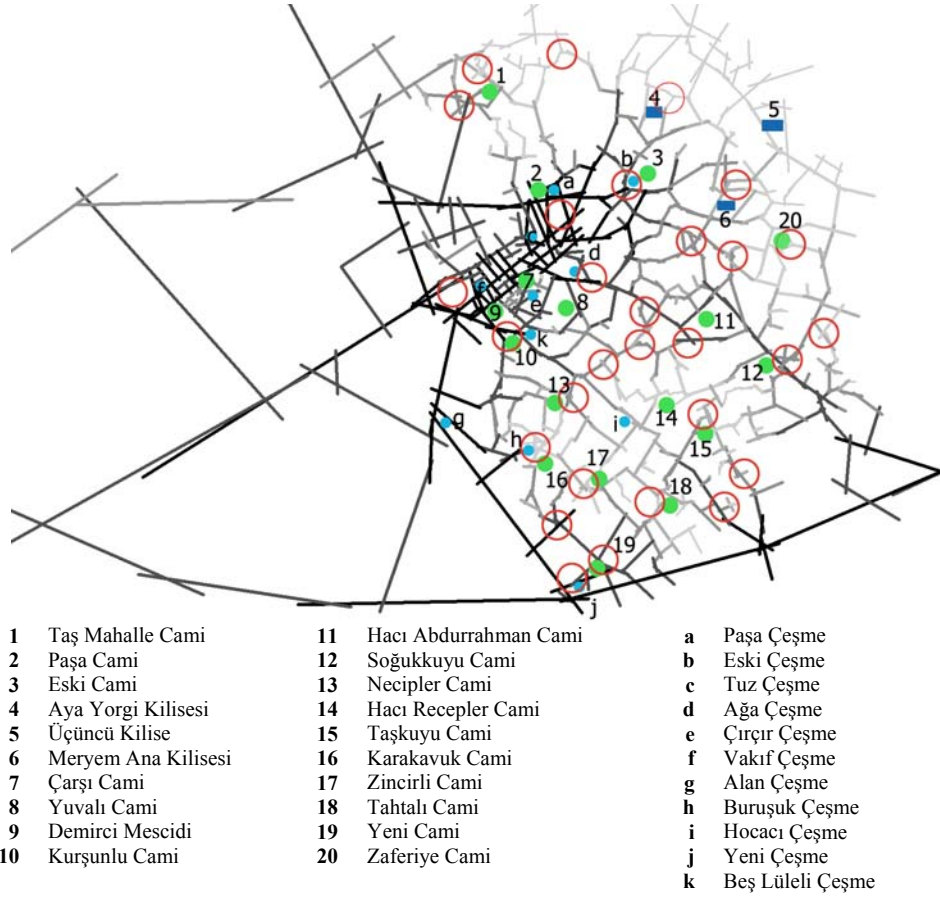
1
2 a
b 3
4
5
6
20
d
7
e
8
9
k
10
11
12
13
i
14
g
h
15
17
16
18
19
j

1 Taş Mahalle Cami
2 Paşa Cami
3 Eski Cami
4 Aya Yorgi Kilisesi
5 Üçüncü Kilise
6 Meryem Ana Kilisesi
7 Çarşı Cami
8 Yuvalı Cami
9 Demirci Mescidi
10 Kurşunlu Cami

11 Hacı Abdurrahman Cami
12 Soğukkuyu Cami
13 Necipler Cami
14 Hacı Recepler Cami
15 Taşkuyu Cami
16 Karakavuk Cami
17 Zincirli Cami
18 Tahtalı Cami
19 Yeni Cami
20 Zaferiye Cami

a Paşa Çeşme
b Eski Çeşme
c Tuz Çeşme
d Ağa Çeşme
e Çırçır Çeşme
f Vakıf Çeşme
g Alan Çeşme
h Buruşuk Çeşme
i Hocacı Çeşme
j Yeni Çeşme
k Beş Lüleli Çeşme